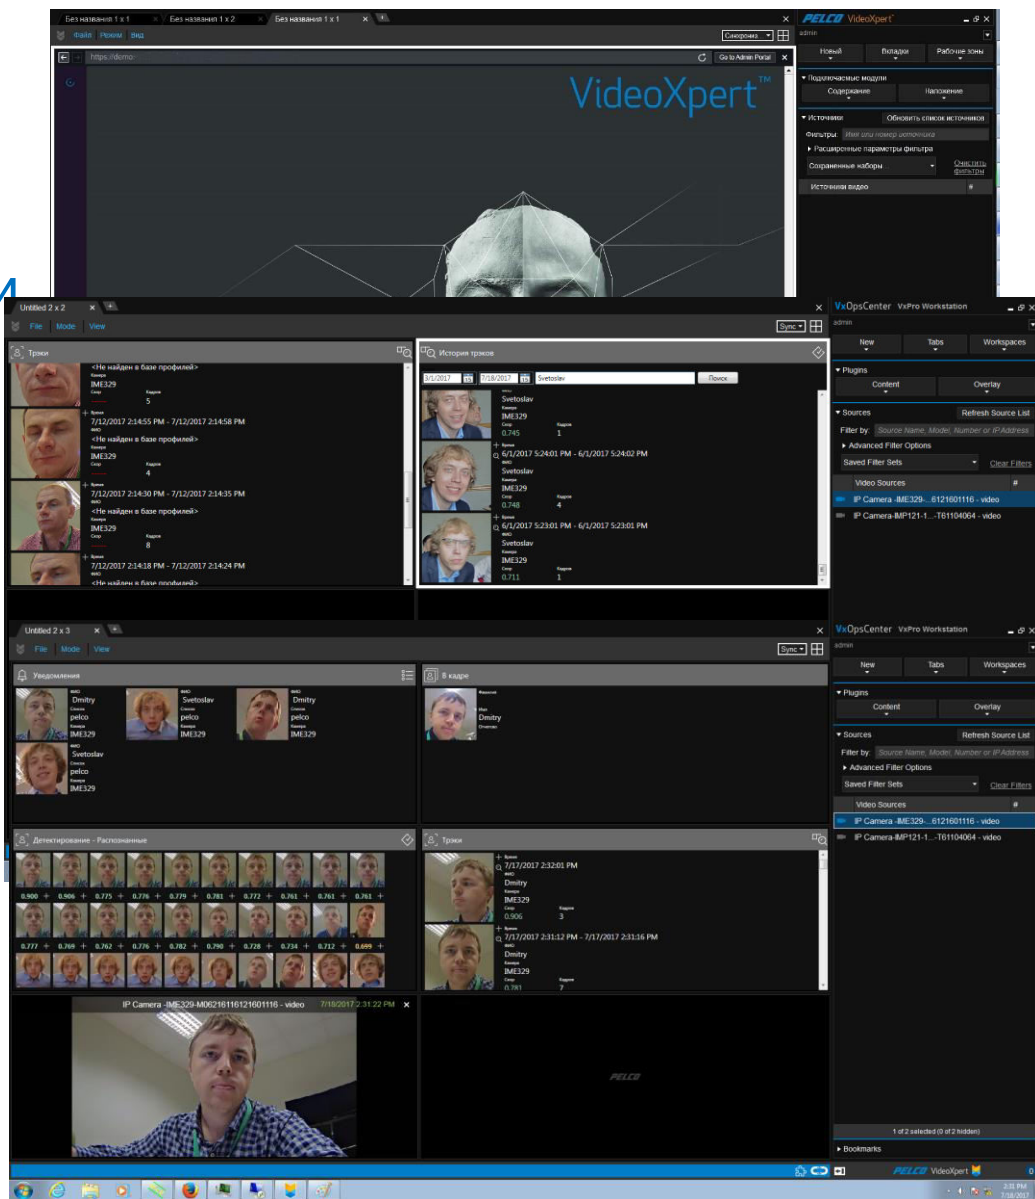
Без названия 1 x 1
Без названия 1 x 2
Без названия 1 x 1
Файл Режим Вид
Синхрониз
https://demo
Go to Admin Portal
VideoXpert™
PELCO VideoXpert
admin
Новый
Вкладки
Рабочие зоны
▾ Подключаемые модули
Содержание
Наложение
▾ Источники
Обновить список источников
Фильтры: Имя или номер источника
▸ Расширенные параметры фильтра
Сохраненные наборы
Очистить фильтры
Источники видео
#

Untitled 2 x 2
File Mode View
Sync
Треки
<Не найден в базе профилей>
Камера
IME329
Скор
Кадров
5
Время
7/12/2017 2:14:55 PM - 7/12/2017 2:14:58 PM
ФИО
<Не найден в базе профилей>
Камера
IME329
Скор
Кадров
4
Время
7/12/2017 2:14:30 PM - 7/12/2017 2:14:35 PM
ФИО
<Не найден в базе профилей>
Камера
IME329
Скор
Кадров
8
Время
7/12/2017 2:14:18 PM - 7/12/2017 2:14:24 PM
ФИО
<Не найден в базе профилей>
История треков
3/1/2017
7/18/2017
Svetoslav
Поиск
ФИО
Svetoslav
Камера
IME329
Скор
0.745
Кадров
1
Время
6/1/2017 5:24:01 PM - 6/1/2017 5:24:02 PM
ФИО
Svetoslav
Камера
IME329
Скор
0.748
Кадров
4
Время
6/1/2017 5:23:01 PM - 6/1/2017 5:23:01 PM
ФИО
Svetoslav
Камера
IME329
Скор
0.711
Кадров
1

VxOpsCenter VxPro Workstation
admin
New
Tabs
Workspaces
▾ Plugins
Content
Overlay
▾ Sources
Refresh Source List
Filter by: Source Name, Model, Number or IP Address
▸ Advanced Filter Options
Saved Filter Sets
Clear Filters
Video Sources
#
IP Camera -IME329-...6121601116 - video
IP Camera-IMP121-1...-T61104064 - video

Untitled 2 x 3
File Mode View
Sync
Уведомления
ФИО
Dmitry
Список
pelco
Камера
IME329
ФИО
Svetoslav
Список
pelco
Камера
IME329
ФИО
Dmitry
Список
pelco
Камера
IME329
ФИО
Svetoslav
Список
pelco
Камера
IME329
В кадре
Фамилия
Имя
Dmitry
Отчество
Детектирование - Распознанные
0.900 + 0.906 + 0.775 + 0.776 + 0.779 + 0.781 + 0.772 + 0.761 + 0.761 + 0.761 +
0.777 + 0.769 + 0.762 + 0.776 + 0.782 + 0.790 + 0.728 + 0.734 + 0.712 + 0.699 +
Треки
Время
7/17/2017 2:32:01 PM
ФИО
Dmitry
Камера
IME329
Скор
0.906
Кадров
3
Время
7/17/2017 2:31:12 PM - 7/17/2017 2:31:16 PM
ФИО
Dmitry
Камера
IME329
Скор
0.781
Кадров
7
IP Camera -IME329-M06216116121601116 - video 7/18/2017 2:31:22 PM
PELCO

VxOpsCenter VxPro Workstation
admin
New
Tabs
Workspaces
▾ Plugins
Content
Overlay
▾ Sources
Refresh Source List
Filter by: Source Name, Model, Number or IP Address
▸ Advanced Filter Options
Saved Filter Sets
Clear Filters
Video Sources
#
IP Camera -IME329-...6121601116 - video
IP Camera-IMP121-1...-T61104064 - video
1 of 2 selected (0 of 2 hidden)
▸ Bookmarks
PELCO VideoXpert
2:31 PM
7/18/2017